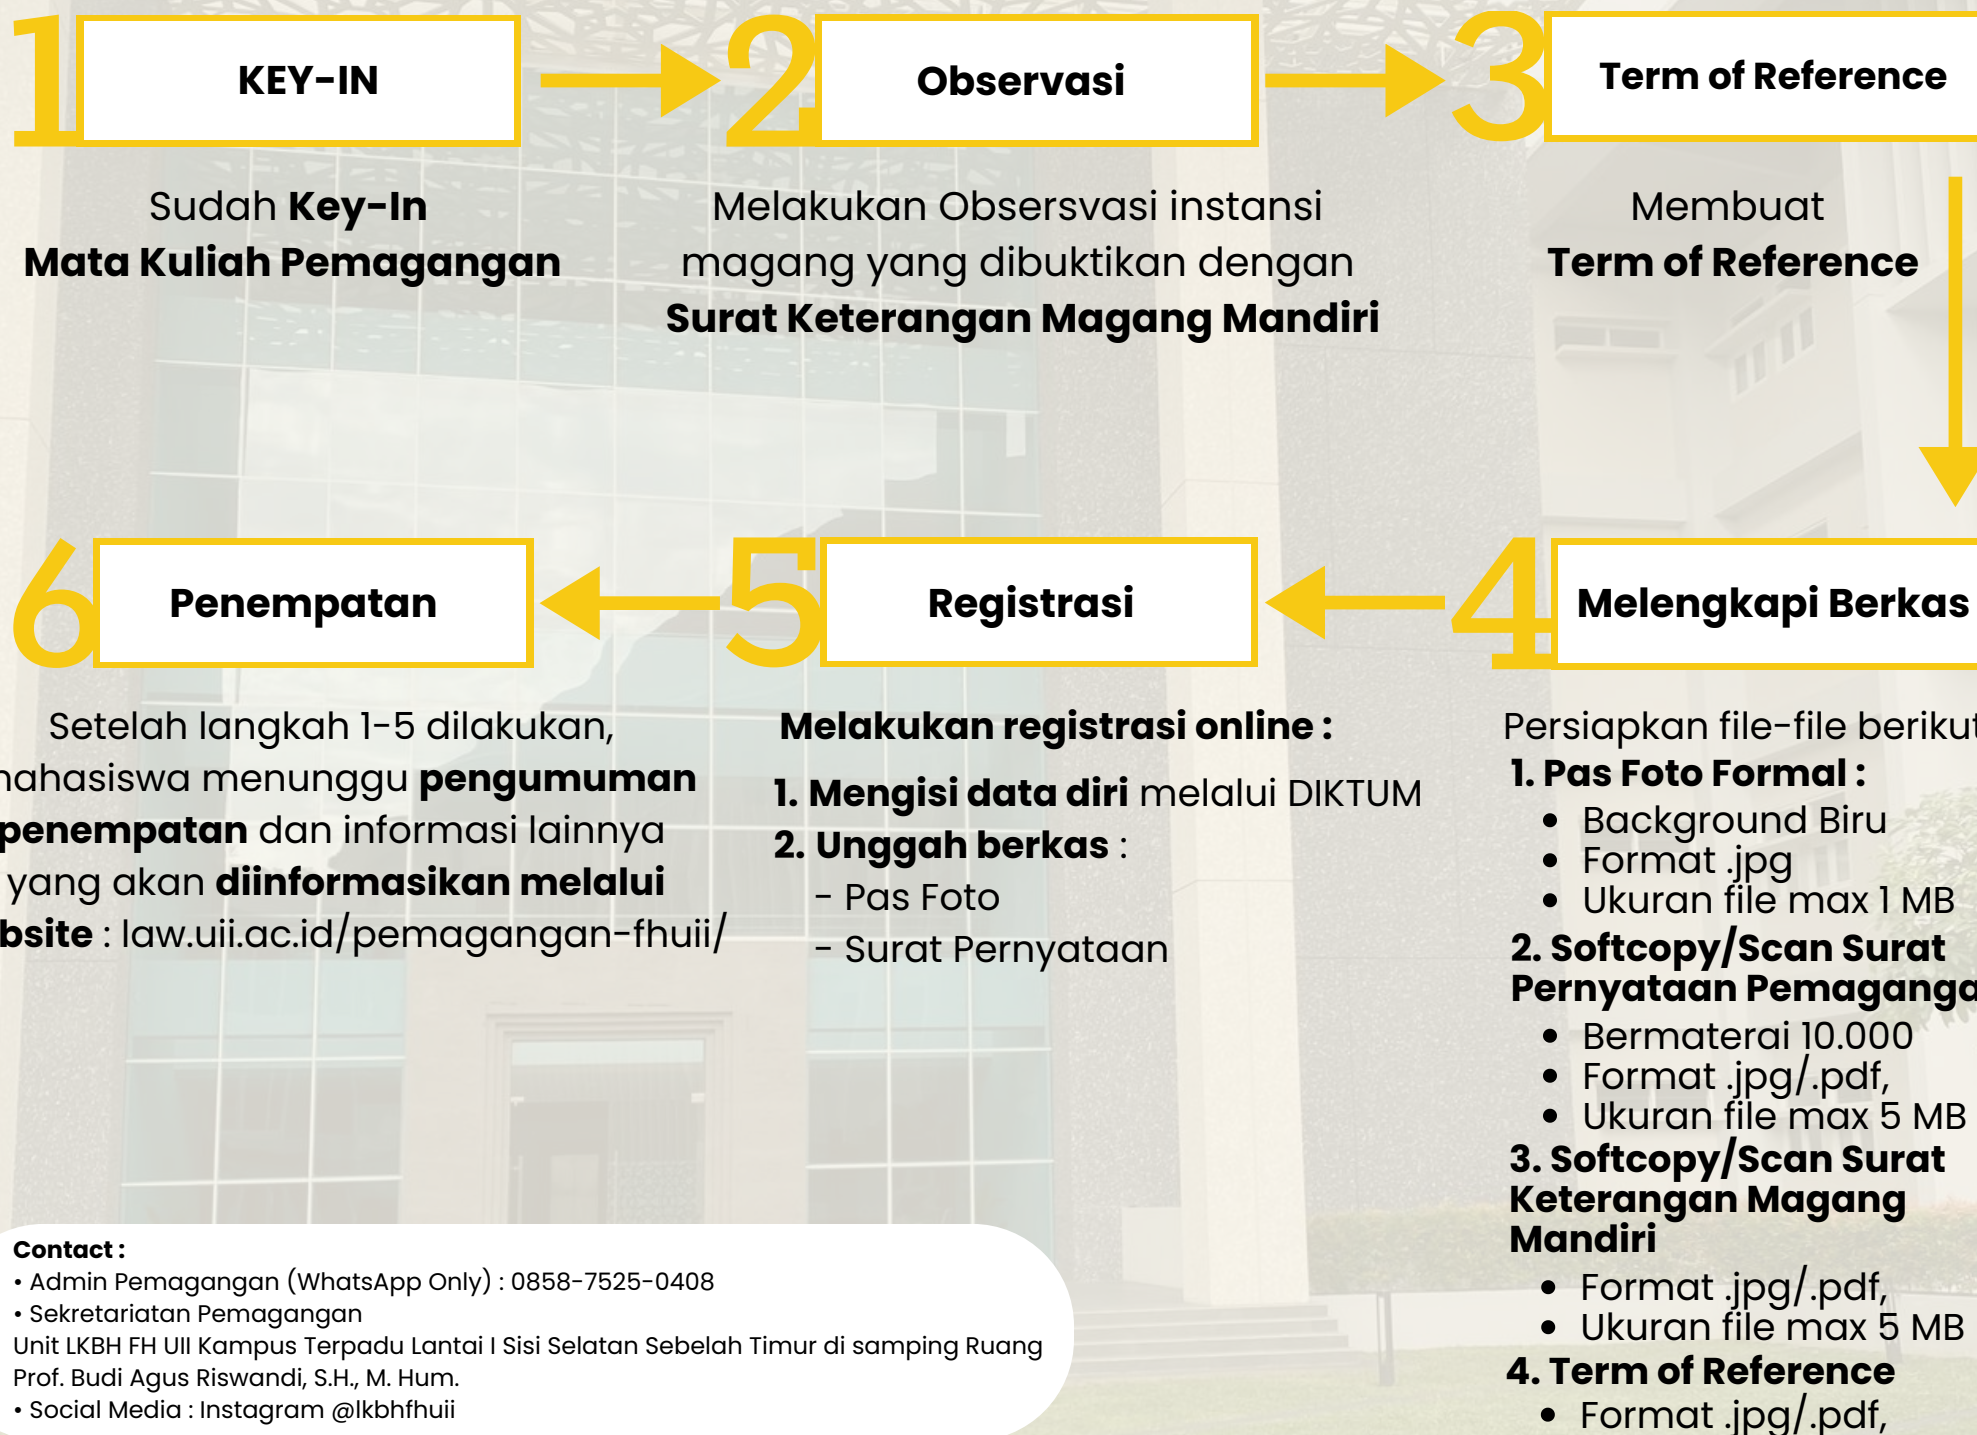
1 KEY-IN

Sudah **Key-In** **Mata Kuliah Pemagangan**

2 Observasi

Melakukan Observasi instansi magang yang dibuktikan dengan **Surat Keterangan Magang Mandiri**

3 Term of Reference

Membuat **Term of Reference**

4 Melengkapi Berkas

Persiapkan file-file berikut

1. Pas Foto Formal :
- Background Biru
- Format .jpg
- Ukuran file max 1 MB

2. Softcopy/Scan Surat Pernyataan Pemaganga
- Bermaterai 10.000
- Format .jpg/.pdf,
- Ukuran file max 5 MB

3. Softcopy/Scan Surat Keterangan Magang Mandiri
- Format .jpg/.pdf,
- Ukuran file max 5 MB

4. Term of Reference
- Format .jpg/.pdf,

5 Registrasi

**Melakukan registrasi online :**

1. **Mengisi data diri** melalui DIKTUM
2. **Unggah berkas** :
- Pas Foto
- Surat Pernyataan

6 Penempatan

Setelah langkah 1-5 dilakukan, nahasiswa menunggu **pengumuman penempatan** dan informasi lainnya yang akan **diinformasikan melalui bsite** : law.uii.ac.id/pemagangan-fhuii/

**Contact :**
• Admin Pemagangan (WhatsApp Only) : 0858-7525-0408
• Sekretariatan Pemagangan
Unit LKBH FH UII Kampus Terpadu Lantai I Sisi Selatan Sebelah Timur di samping Ruang Prof. Budi Agus Riswandi, S.H., M. Hum.
• Social Media : Instagram @lkbhfhuii